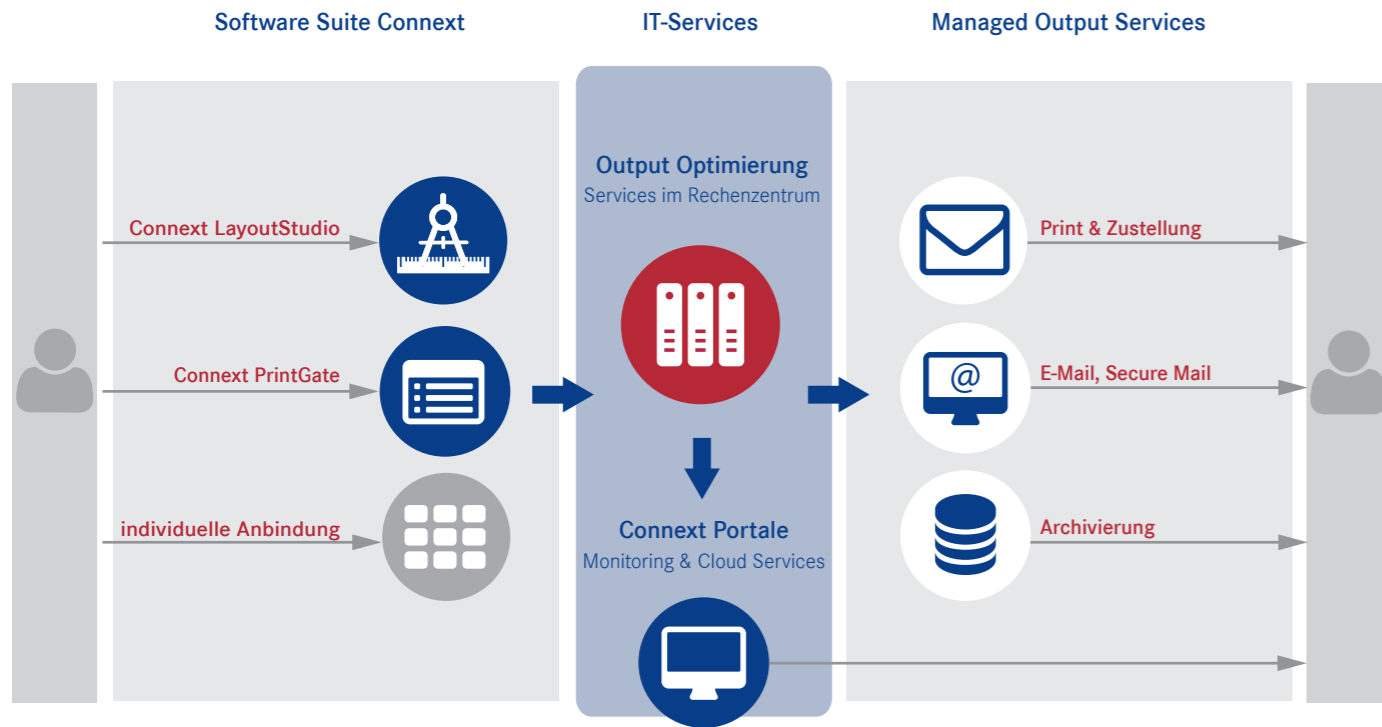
Software Suite Connext

IT-Services

Managed Output Services

Connext LayoutStudio

Connext PrintGate

individuelle Anbindung

Output Optimierung
Services im Rechenzentrum

Connext Portale
Monitoring & Cloud Services

Print & Zustellung

E-Mail, Secure Mail

@

Archivierung